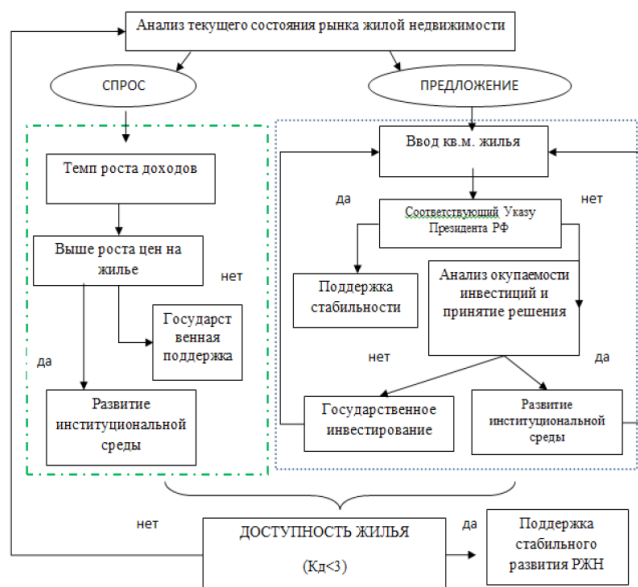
Анализ текущего состояния рынка жилой недвижимости

СПРОС

ПРЕДЛОЖЕНИЕ

Темп роста доходов

Выше роста цен на жилье

нет

Государственная поддержка

да

Развитие институциональной среды

Ввод кв.м. жилья

да

нет

Соответствующий Указу Президента РФ

Поддержка стабильности

Анализ окупаемости инвестиций и принятие решения

нет

да

Государственное инвестирование

Развитие институциональной среды

нет

ДОСТУПНОСТЬ ЖИЛЬЯ

(Кд<3)

да

Поддержка стабильного развития РЖН